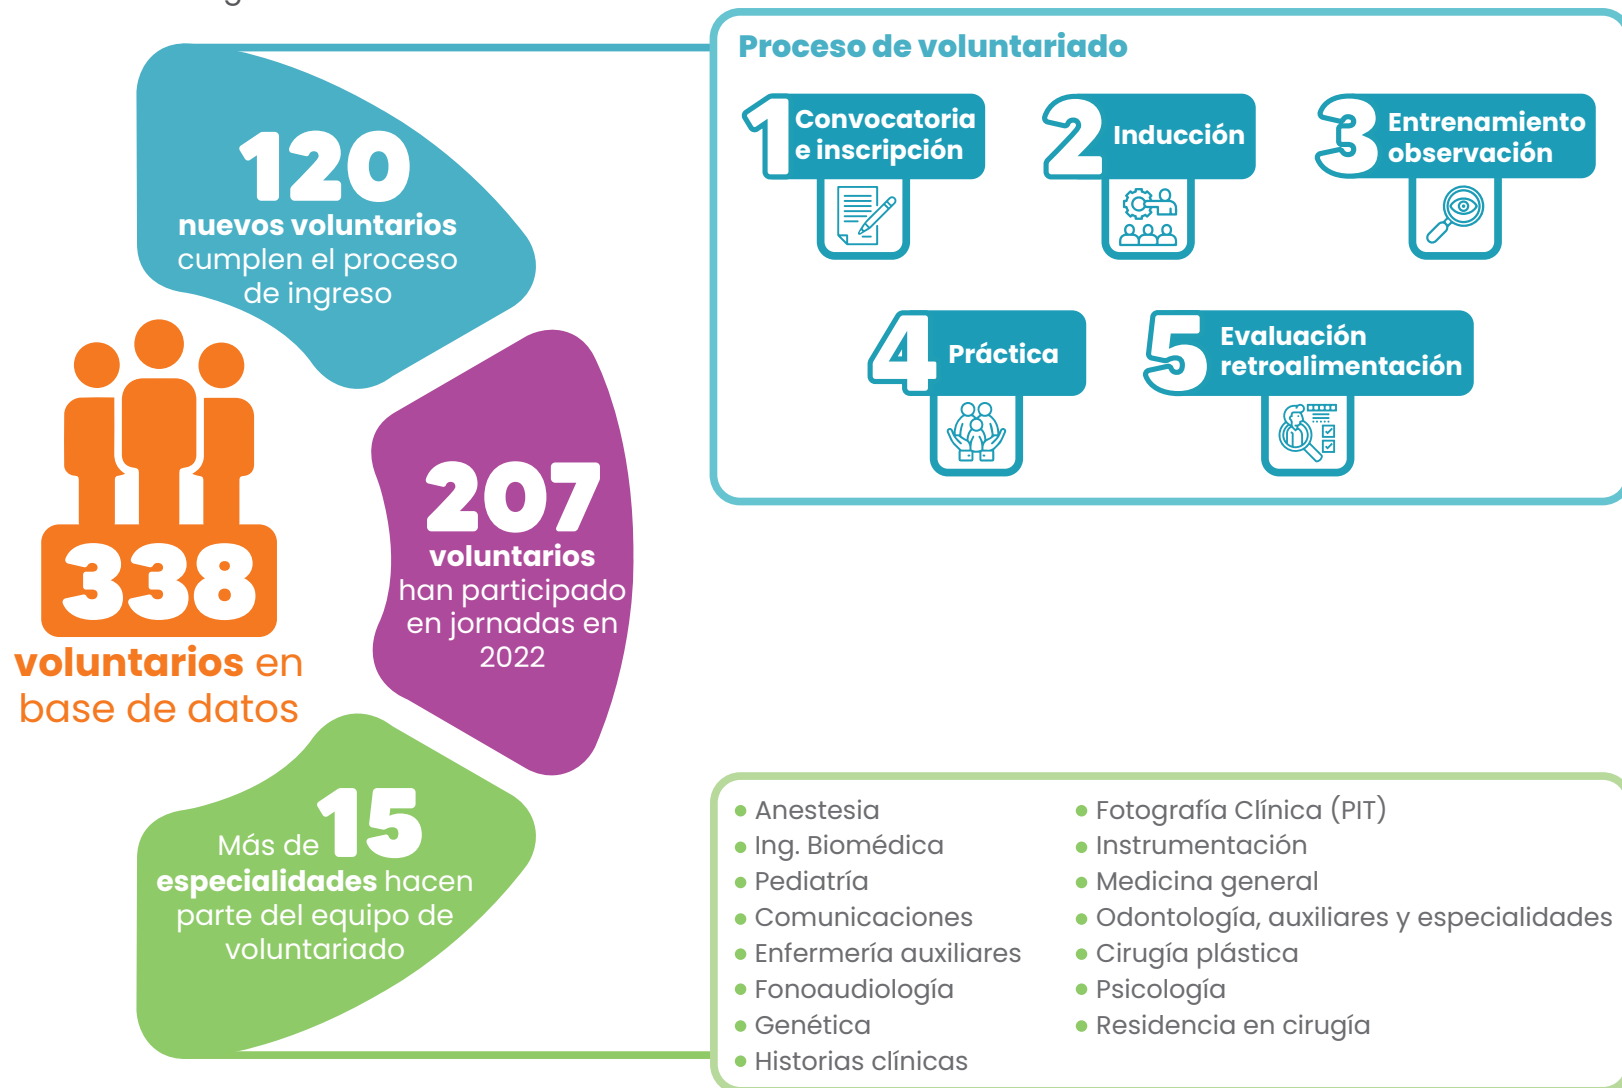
120
nuevos voluntarios cumplen el proceso de ingreso

338
voluntarios en base de datos

207
voluntarios han participado en jornadas en 2022

Más de 15 especialidades hacen parte del equipo de voluntariado

Proceso de voluntariado

1 Convocatoria e inscripción

2 Inducción

3 Entrenamiento observación

4 Práctica

5 Evaluación retroalimentación

- Anestesia
- Ing. Biomédica
- Pediatría
- Comunicaciones
- Enfermería auxiliares
- Fonoaudiología
- Genética
- Historias clínicas

- Fotografía Clínica (PIT)
- Instrumentación
- Medicina general
- Odontología, auxiliares y especialidades
- Cirugía plástica
- Psicología
- Residencia en cirugía